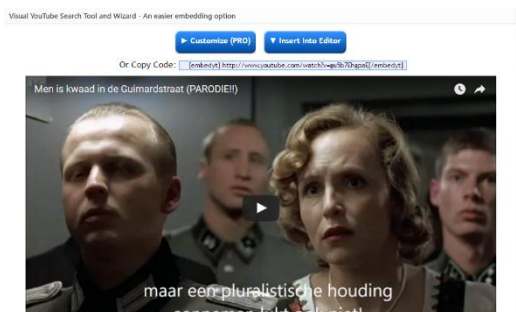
Visual YouTube Search Tool and Wizard - An easier embedding option

► Customize (PRO)

▼ Insert Into Editor

Or Copy Code: [embedyt] http://www.youtube.com/watch?v=gs5b7Ehapa8[/embedyt]

Men is kwaad in de Guimardstraat (PARODIE!!)

maar een pluralistische houding

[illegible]